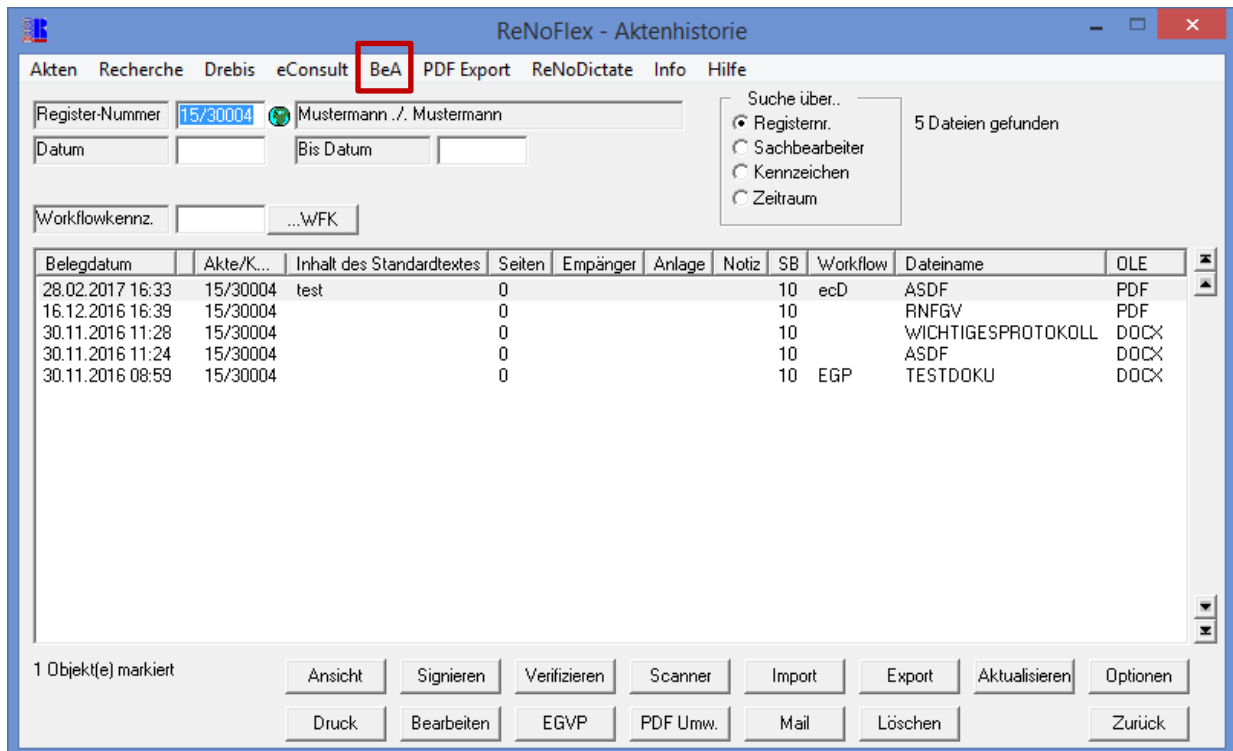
ReNoFlex - Aktenhistorie

Akten Recherche Drebis eConsult BeA PDF Export ReNoDictate Info Hilfe

Register-Nummer 15/30004 Mustermann ./. Mustermann
Datum Bis Datum

Suche über..
Registernr.
Sachbearbeiter
Kennzeichen
Zeitraum

5 Dateien gefunden

Workflowkennz. ...WFK

| Belegdatum | Akte/K... | Inhalt des Standardtextes | Seiten | Empänger | Anlage | Notiz | SB | Workflow | Dateiname | OLE |
|---|---|---|---|---|---|---|---|---|---|---|
| 28.02.2017 16:33 | 15/30004 | test | 0 | | | | 10 | ecD | ASDF | PDF |
| 16.12.2016 16:39 | 15/30004 | | 0 | | | | 10 | | RNFGV | PDF |
| 30.11.2016 11:28 | 15/30004 | | 0 | | | | 10 | | WICHTIGESPROTOKOLL | DOCX |
| 30.11.2016 11:24 | 15/30004 | | 0 | | | | 10 | | ASDF | DOCX |
| 30.11.2016 08:59 | 15/30004 | | 0 | | | | 10 | EGP | TESTDOKU | DOCX |

1 Objekt(e) markiert

Ansicht Signieren Verifizieren Scanner Import Export Aktualisieren Optionen
Druck Bearbeiten EGVP PDF Umw. Mail Löschen Zurück